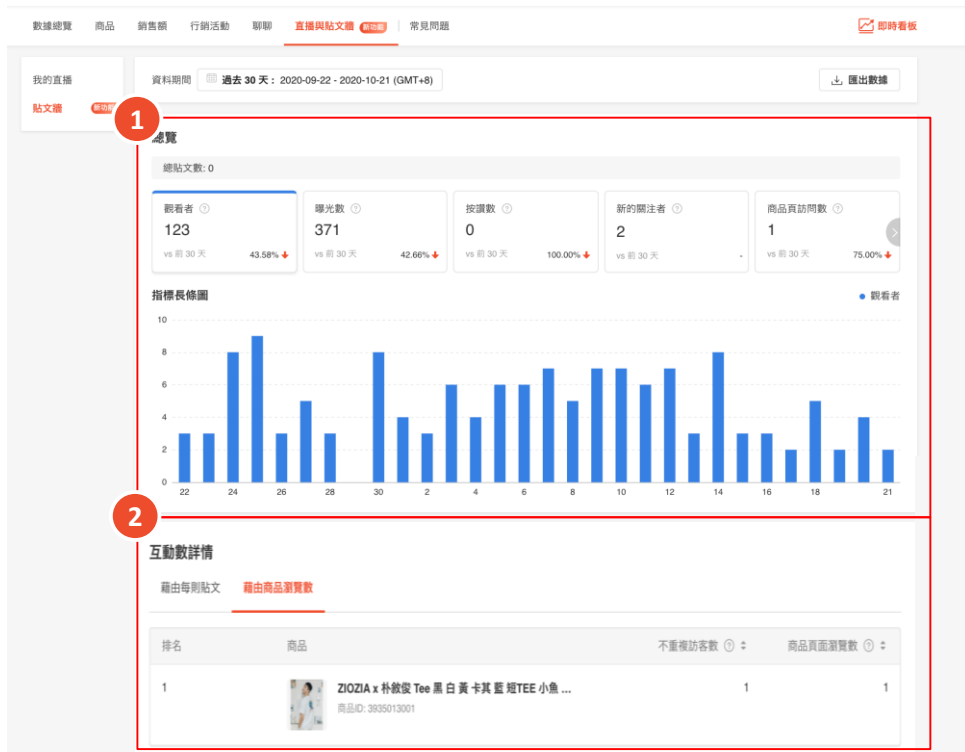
數據總覽　商品　銷售額　行銷活動　聊聊　直播與貼文牆 新功能　常見問題　即時看板

我的直播
貼文牆 新功能

資料期間　過去 30 天： 2020-09-22 - 2020-10-21 (GMT+8)　匯出數據

1

總覽

總貼文數：0

| 觀看者 | 曝光數 | 按讚數 | 新的關注者 | 商品頁訪問數 |
|---|---|---|---|---|
| 123 | 371 | 0 | 2 | 1 |
| vs 前 30 天 43.58% | vs 前 30 天 42.66% | vs 前 30 天 100.00% | vs 前 30 天 - | vs 前 30 天 75.00% |

指標長條圖　● 觀看者

10
8
6
4
2
0
22 24 26 28 30 2 4 6 8 10 12 14 16 18 21

2

互動數詳情

藉由每則貼文　藉由商品瀏覽數

| 排名 | 商品 | 不重複訪客數 | 商品頁面瀏覽數 |
|---|---|---|---|
| 1 | ZIOZIA x 朴敘俊 Tee 黑 白 黃 卡其 藍 短TEE 小魚 ... 商品ID: 3935013001 | 1 | 1 |